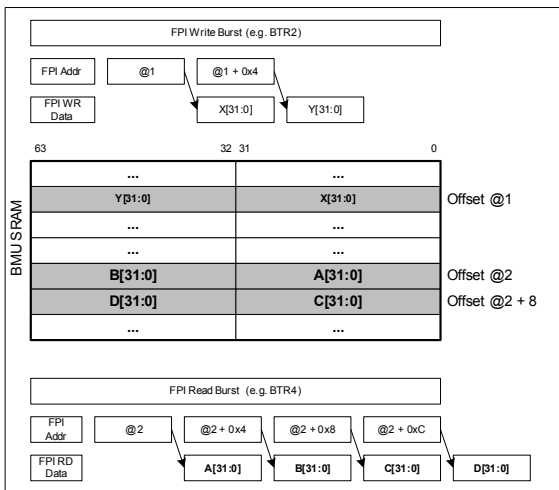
FPI Write Burst (e.g. BTR2)

FPI Addr

@1

@1 + 0x4

FPI WR Data

X[31:0]

Y[31:0]

63 32 31 0

BMU SRAM

| 63 … 32 | 31 … 0 | |
|---|---|---|
| ... | ... | |
| Y[31:0] | X[31:0] | Offset @1 |
| ... | ... | |
| ... | ... | |
| B[31:0] | A[31:0] | Offset @2 |
| D[31:0] | C[31:0] | Offset @2 + 8 |
| ... | ... | |

FPI Read Burst (e.g. BTR4)

FPI Addr

@2

@2 + 0x4

@2 + 0x8

@2 + 0xC

FPI RD Data

A[31:0]

B[31:0]

C[31:0]

D[31:0]